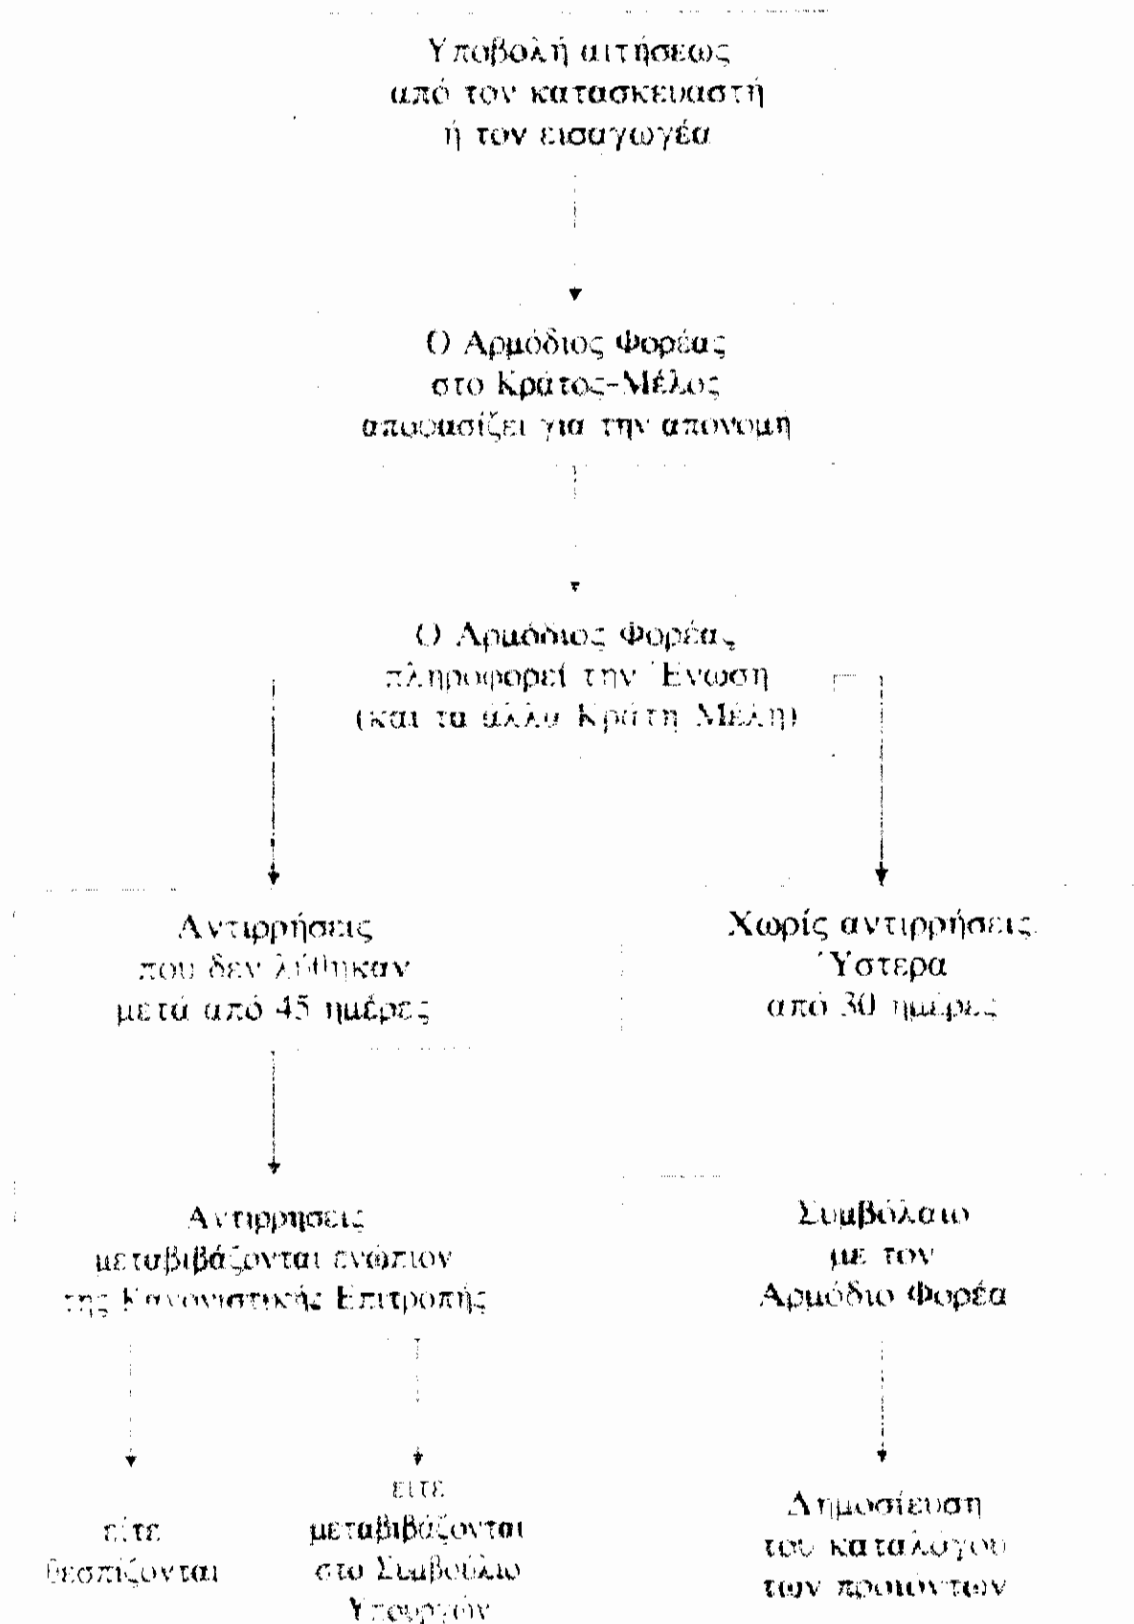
Υποβολή αιτήσεως από τον κατασκευαστή ή τον εισαγωγέα

Ο Αρμόδιος Φορέας στο Κράτος-Μέλος αποφασίζει για την απονομή

Ο Αρμόδιος Φορέας πληροφορεί την Ένωση (και τα άλλα Κράτη Μέλη)

Αντιρρήσεις που δεν λύθηκαν μετά από 45 ημέρες

Χωρίς αντιρρήσεις. Ύστερα από 30 ημέρες

Αντιρρήσεις μεταβιβάζονται ενώπιον της Κανονιστικής Επιτροπής

Συμβόλαιο με τον Αρμόδιο Φορέα

είτε θεσπίζονται

είτε μεταβιβάζονται στο Συμβούλιο Υπουργών

Δημοσίευση του καταλόγου των προϊόντων